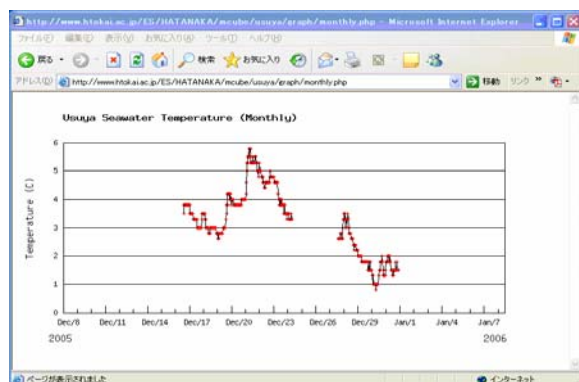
http://www.htokai.ac.jp/ES/HATANAKA/mcube/usuya/graph/monthly.php - Microsoft Internet Explorer

ファイル(F) 編集(E) 表示(V) お気に入り(A) ツール(T) ヘルプ(H)

戻る 検索 お気に入り

アドレス(D) http://www.htokai.ac.jp/ES/HATANAKA/mcube/usuya/graph/monthly.php 移動 リンク

Usuya Seawater Temperature (Monthly)

Temperature (C)

6
5
4
3
2
1
0

Dec/8 Dec/11 Dec/14 Dec/17 Dec/20 Dec/23 Dec/26 Dec/29 Jan/1 Jan/4 Jan/7

2005 2006

ページが表示されました

インターネット